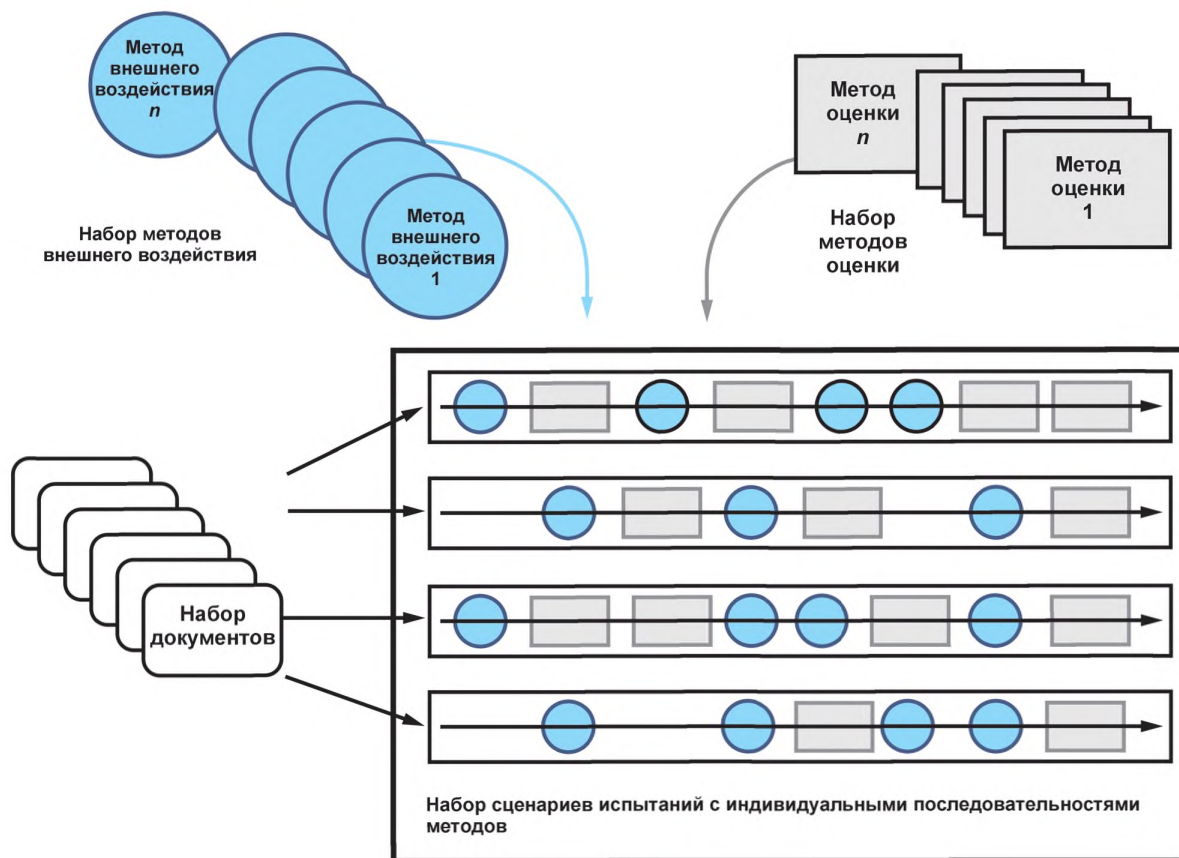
Метод внешнего воздействия $n$

Метод внешнего воздействия 1

Набор методов внешнего воздействия

Метод оценки $n$

Метод оценки 1

Набор методов оценки

Набор документов

Набор сценариев испытаний с индивидуальными последовательностями методов